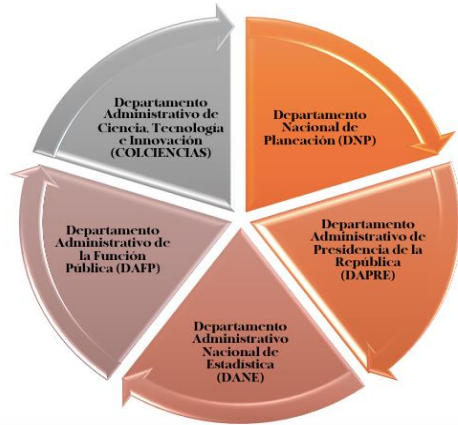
Departamento Administrativo de Ciencia, Tecnología e Innovación (COLCIENCIAS)

Departamento Nacional de Planeación (DNP)

Departamento Administrativo de Presidencia de la República (DAPRE)

Departamento Administrativo Nacional de Estadística (DANE)

Departamento Administrativo de la Función Pública (DAFP)